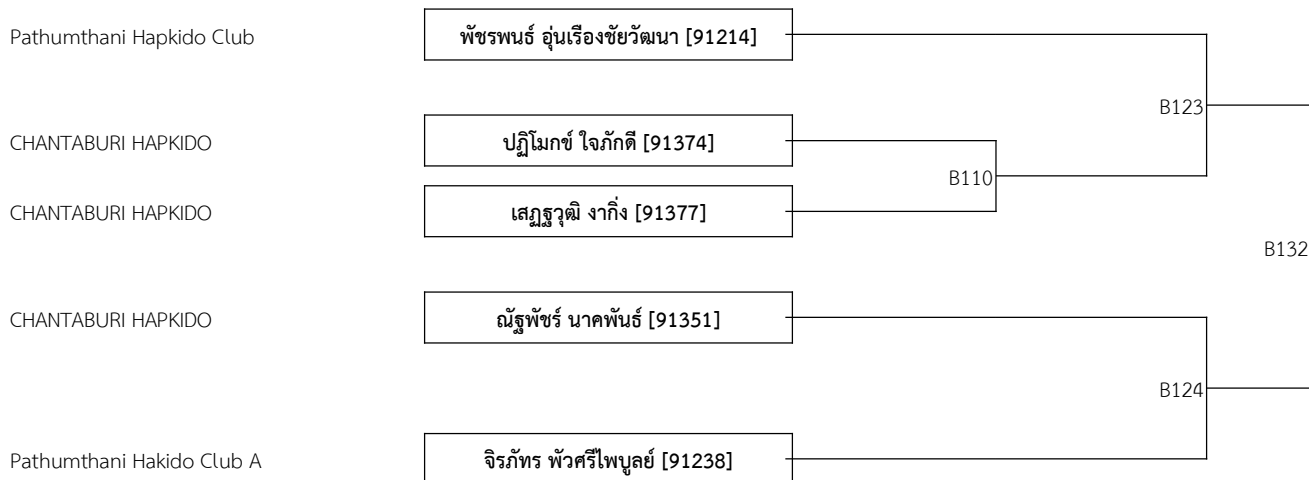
Pathumthani Hapkido Club
พัชรพนธ์ อุ่นเรืองชัยวัฒนา [91214]

B123

CHANTABURI HAPKIDO
ปฏิโมกข์ ใจภักดี [91374]

B110

CHANTABURI HAPKIDO
เสฏฐวุฒิ งากิ่ง [91377]

B132

CHANTABURI HAPKIDO
ณัฐพัชร์ นาคพันธ์ [91351]

B124

Pathumthani Hakido Club A
จิรภัทร พัวศรีไพบูลย์ [91238]